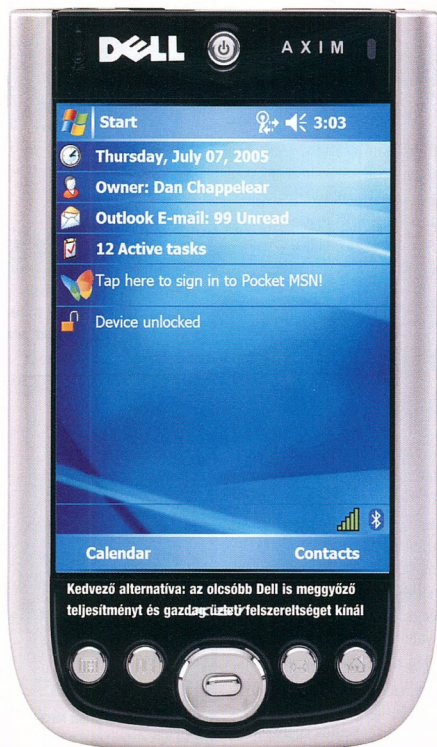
DELL AXIM

Start 3:03

Thursday, July 07, 2005

Owner: Dan Chappelear

Outlook E-mail: 99 Unread

12 Active tasks

Tap here to sign in to Pocket MSN!

Device unlocked

Calendar Contacts

Kedvező alternatíva: az olcsóbb Dell is meggyőző teljesítményt és gazdag üzleti felszereltséget kínál